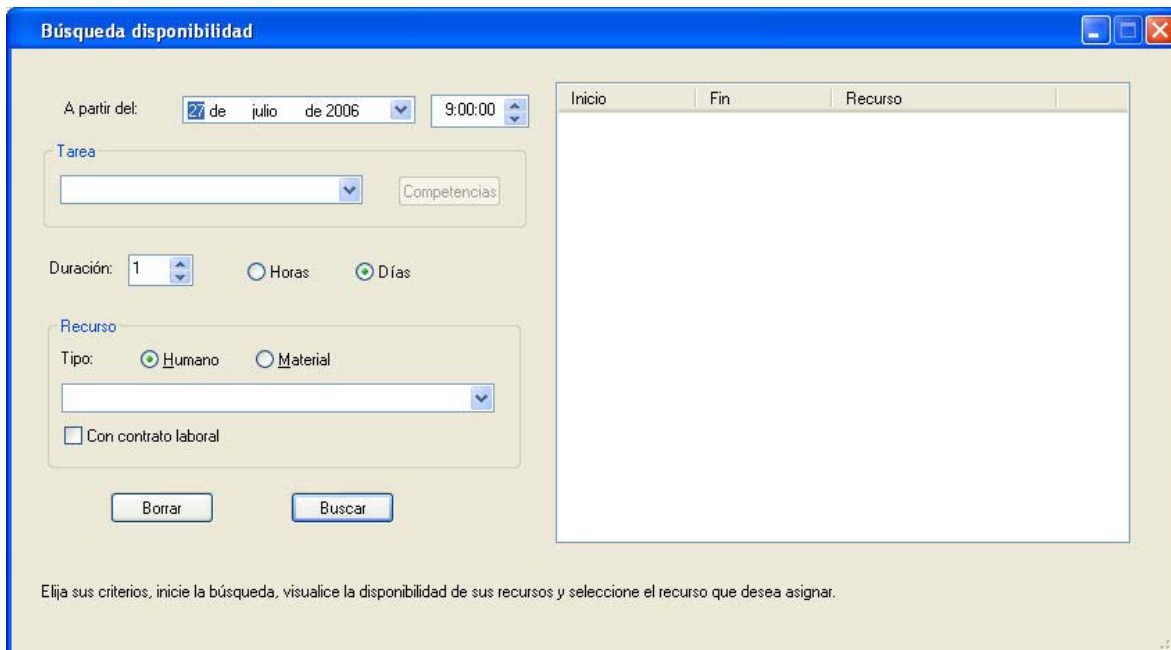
Búsqueda disponibilidad

A partir del: 27 de julio de 2006 9:00:00

Tarea

Competencias

Duración: 1 Horas Días

Recurso

Tipo: Humano Material

Con contrato laboral

Borrar Buscar

| Inicio | Fin | Recurso |
|---|---|---|

Elija sus criterios, inicie la búsqueda, visualice la disponibilidad de sus recursos y seleccione el recurso que desea asignar.